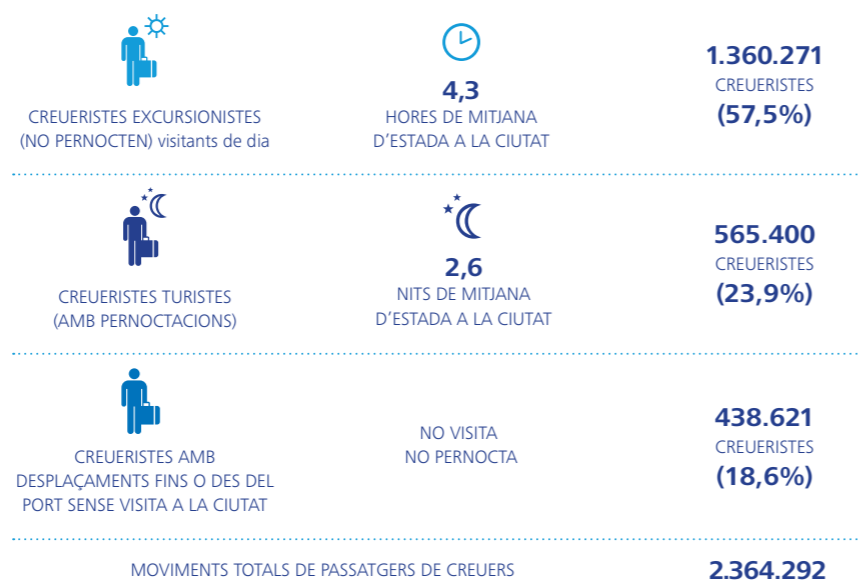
CREUERISTES EXCURSIONISTES (NO PERNOCTEN) visitants de dia

4,3
HORES DE MITJANA D'ESTADA A LA CIUTAT

1.360.271
CREUERISTES
(57,5%)

CREUERISTES TURISTES (AMB PERNOCTACIONS)

2,6
NITS DE MITJANA D'ESTADA A LA CIUTAT

565.400
CREUERISTES
(23,9%)

CREUERISTES AMB DESPLAÇAMENTS FINS O DES DEL PORT SENSE VISITA A LA CIUTAT

NO VISITA
NO PERNOCTA

438.621
CREUERISTES
(18,6%)

MOVIMENTS TOTALS DE PASSATGERS DE CREUERS

2.364.292